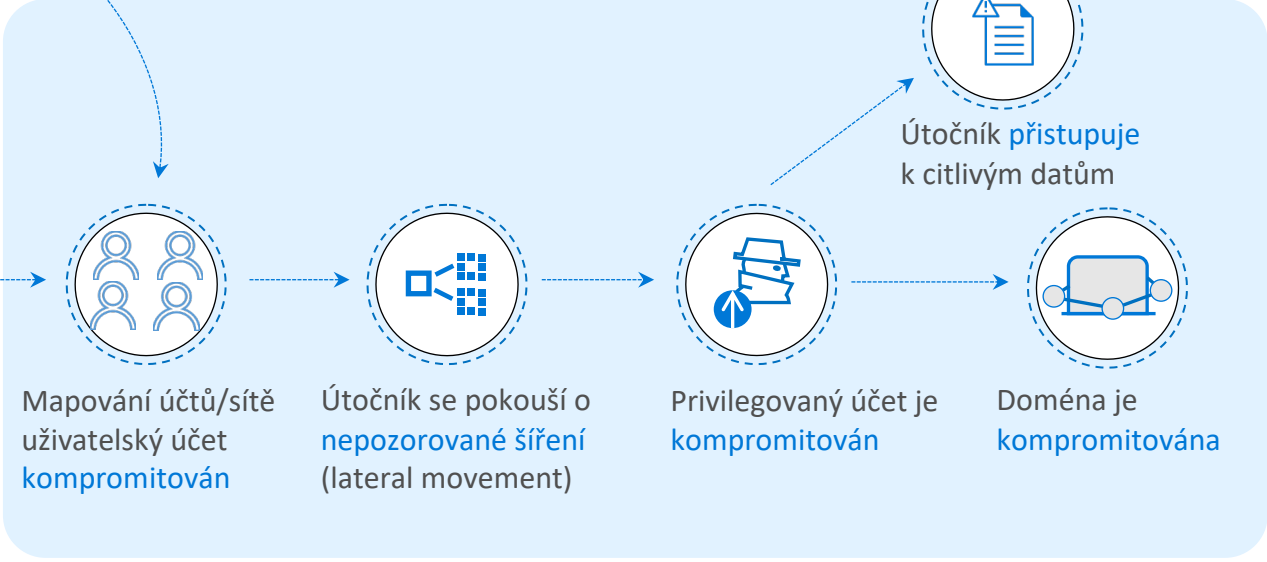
Útočník přistupuje k citlivým datům

Mapování účtů/sítě uživatelský účet kompromitován

Útočník se pokouší o nepozorované šíření (lateral movement)

Privilegovaný účet je kompromitován

Doména je kompromitována